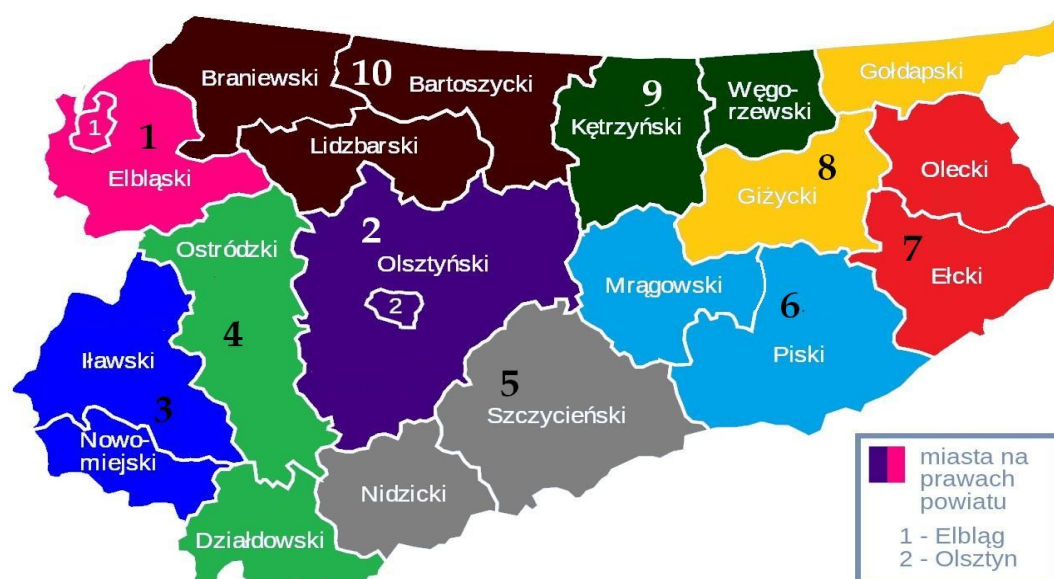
Braniewski
10
Bartoszycki
9
Węgorzewski
Gołdapski
1
1
Elbląski
Lidzbarski
Kętrzyński
8
Giżycki
Olecki
2
Ostródzki
Olsztyński
7
Ełcki
2
Mrągowski
6
4
Piski
Iławski
5
3
Szczycieński
Nowomiejski
Nidzicki
Działdowski
miasta na prawach powiatu
1 - Elbląg
2 - Olsztyn